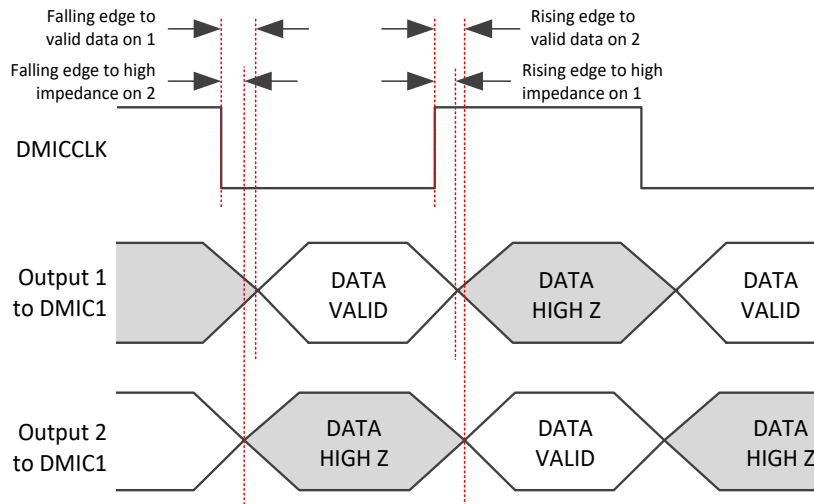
Falling edge to valid data on 1

Falling edge to high impedance on 2

Rising edge to valid data on 2

Rising edge to high impedance on 1

DMICCLK

Output 1 to DMIC1

DATA VALID

DATA HIGH Z

DATA VALID

Output 2 to DMIC1

DATA HIGH Z

DATA VALID

DATA HIGH Z